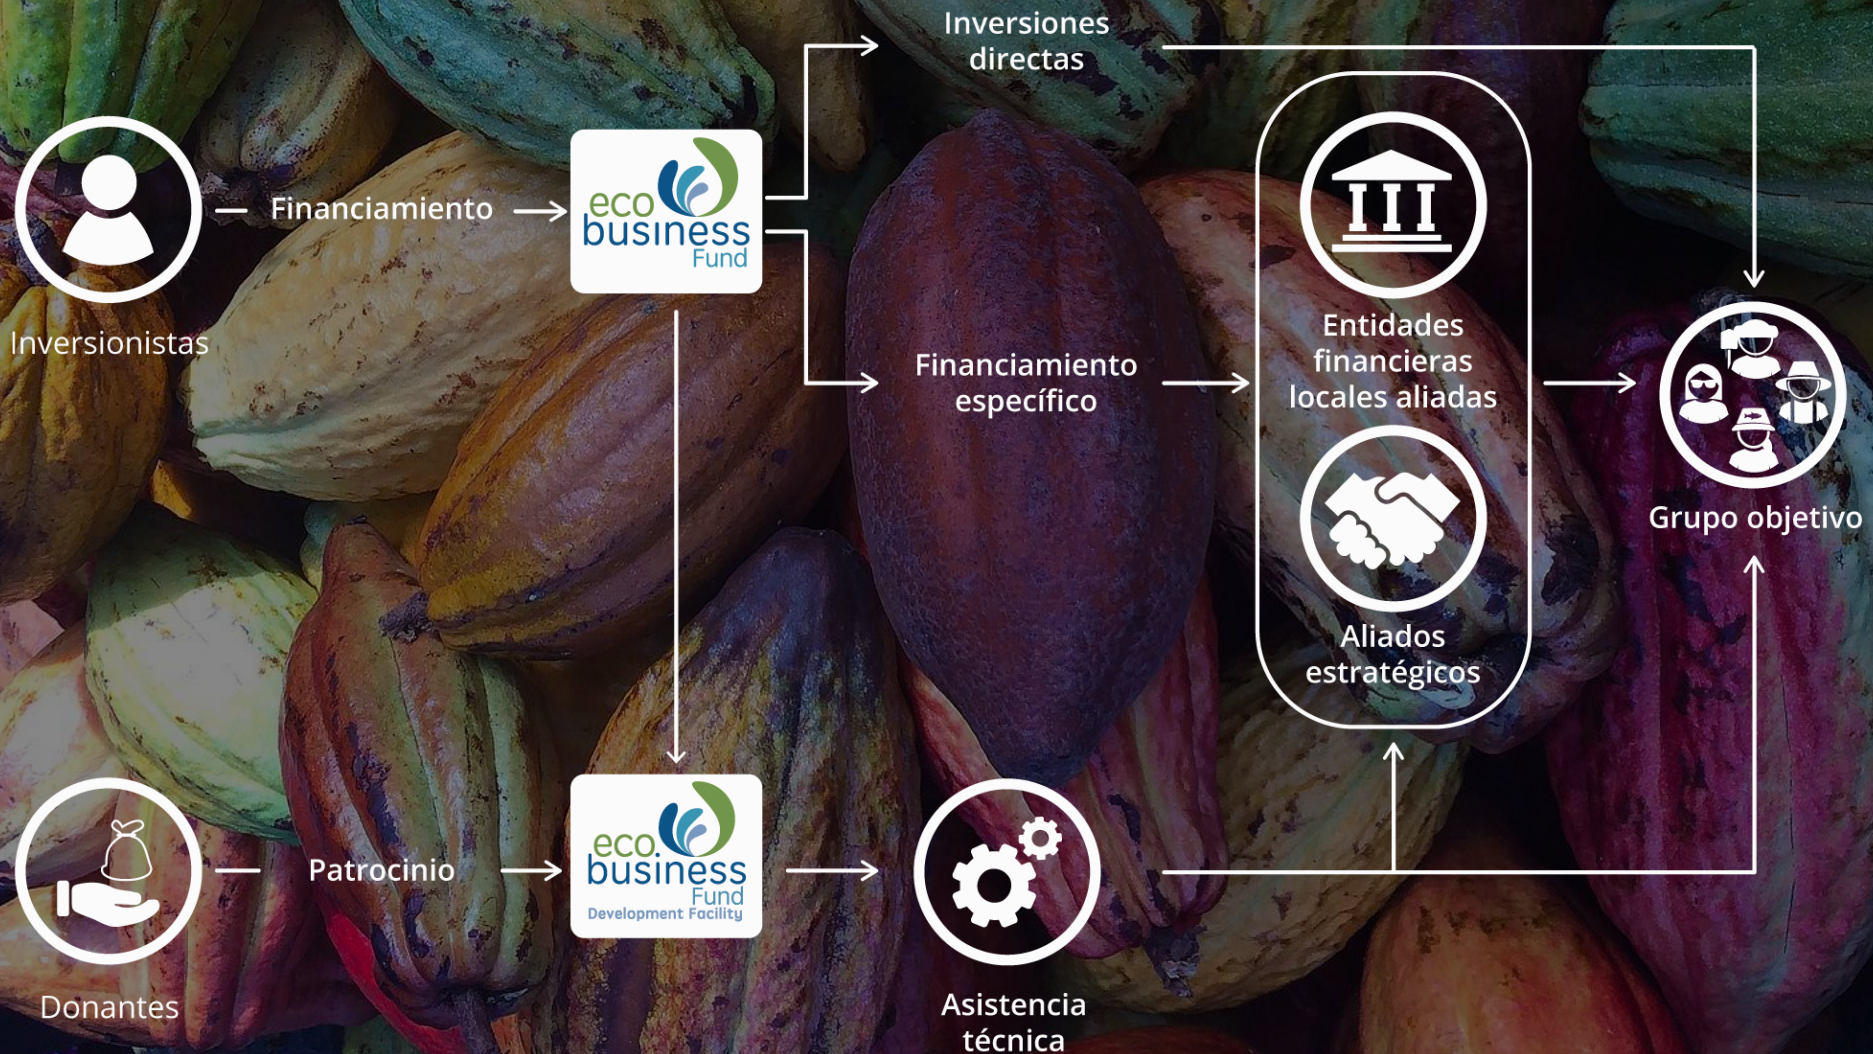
Inversionistas

Financiamiento

eco business Fund

Inversiones directas

Financiamiento específico

Entidades financieras locales aliadas

Aliados estratégicos

Grupo objetivo

Donantes

Patrocinio

eco business Fund Development Facility

Asistencia técnica